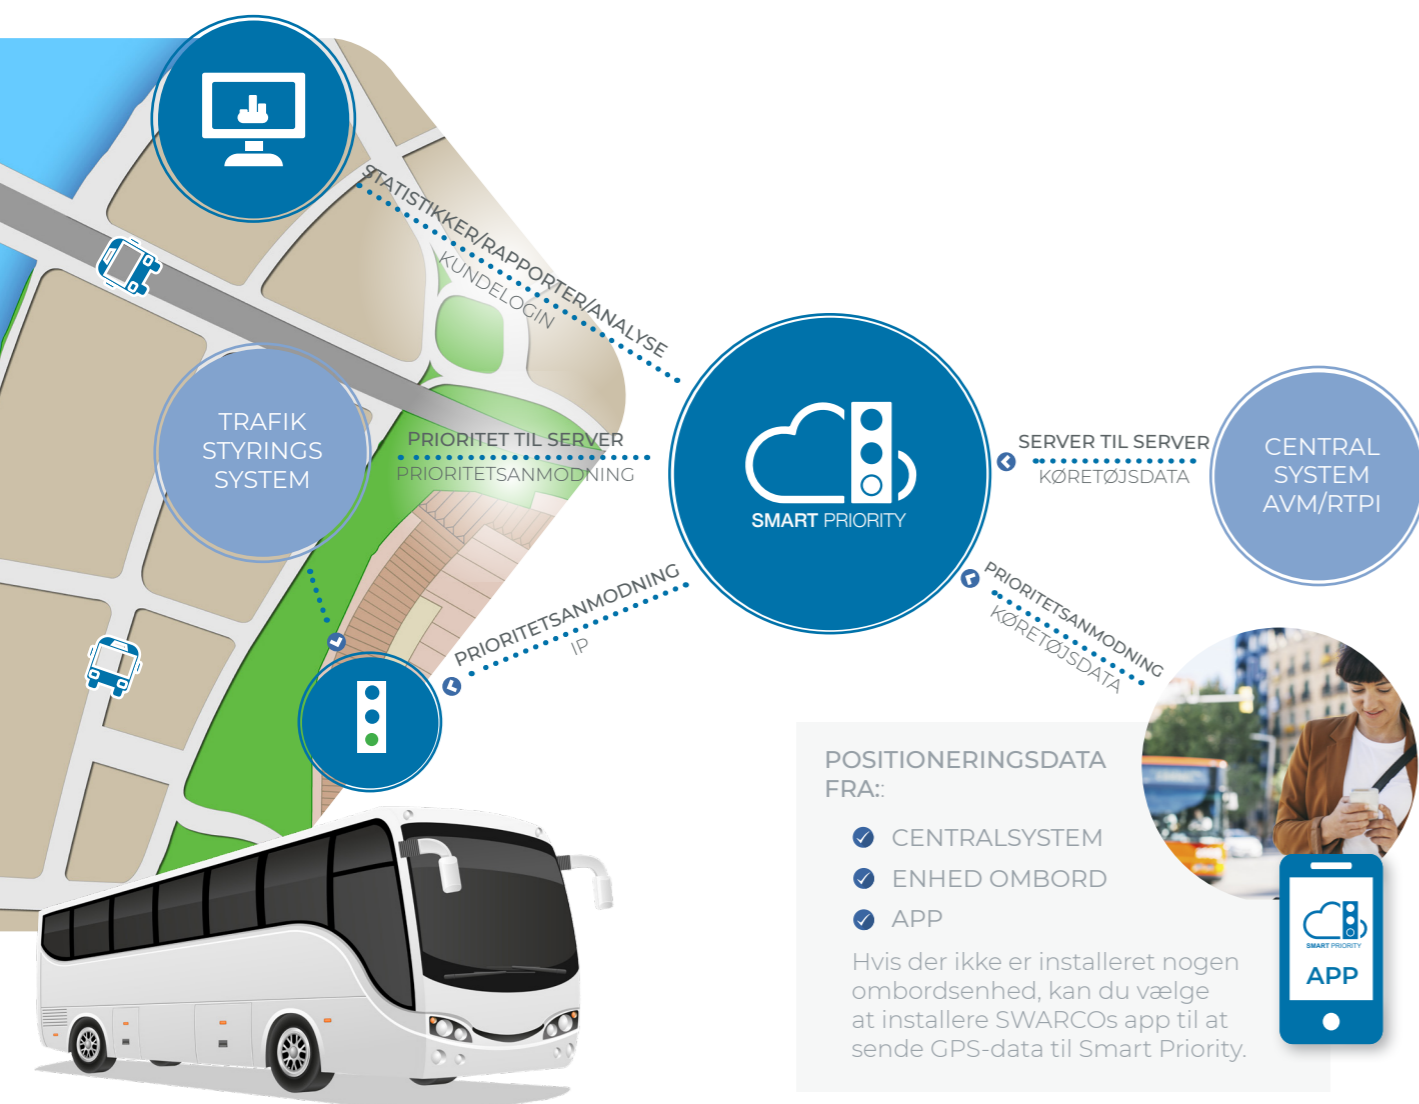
STATISTIKKER/RAPPORTER/ANALYSE
KUNDELOGIN

TRAFIK STYRINGS SYSTEM

PRIORITET TIL SERVER
PRIORITETSANMODNING

SMART PRIORITY

SERVER TIL SERVER
KØRETØJSDATA

CENTRAL SYSTEM AVM/RTPI

PRIORITETSANMODNING
IP

PRIORITETSANMODNING
KØRETØJSDATA

POSITIONERINGSDATA FRA::

CENTRALSYSTEM
ENHED OMBORD
APP

Hvis der ikke er installeret nogen ombordsenhed, kan du vælge at installere SWARCOs app til at sende GPS-data til Smart Priority.

SMART PRIORITY
APP